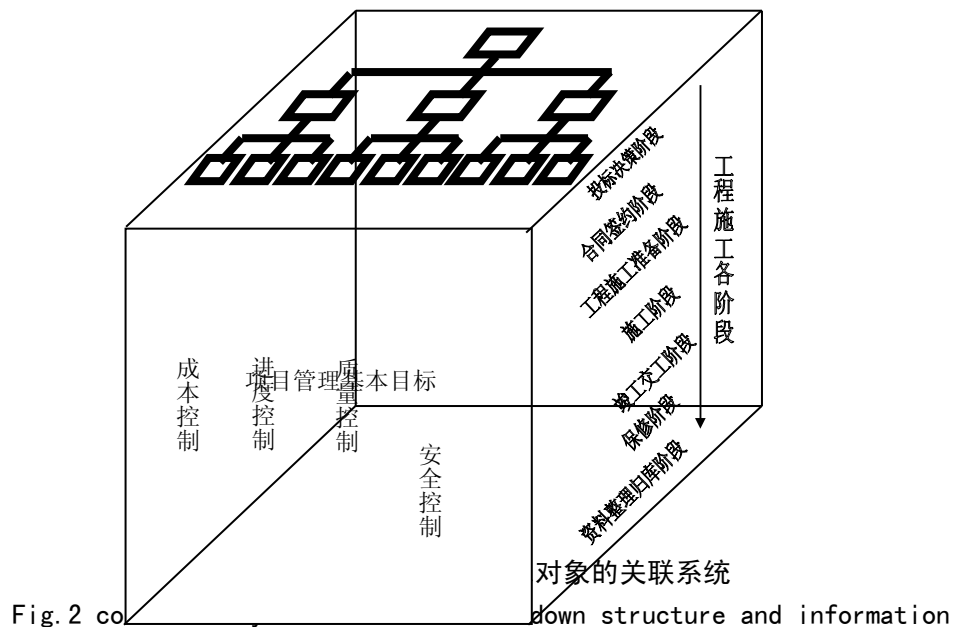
投标决策阶段
合同签约阶段
工程施工准备阶段
施工阶段
竣工交工阶段
保修阶段
资料整理归库阶段

工程施工各阶段

项目管理基本目标

成本控制
进度控制
质量控制
安全控制

对象的关联系统

Fig.2 co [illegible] down structure and information